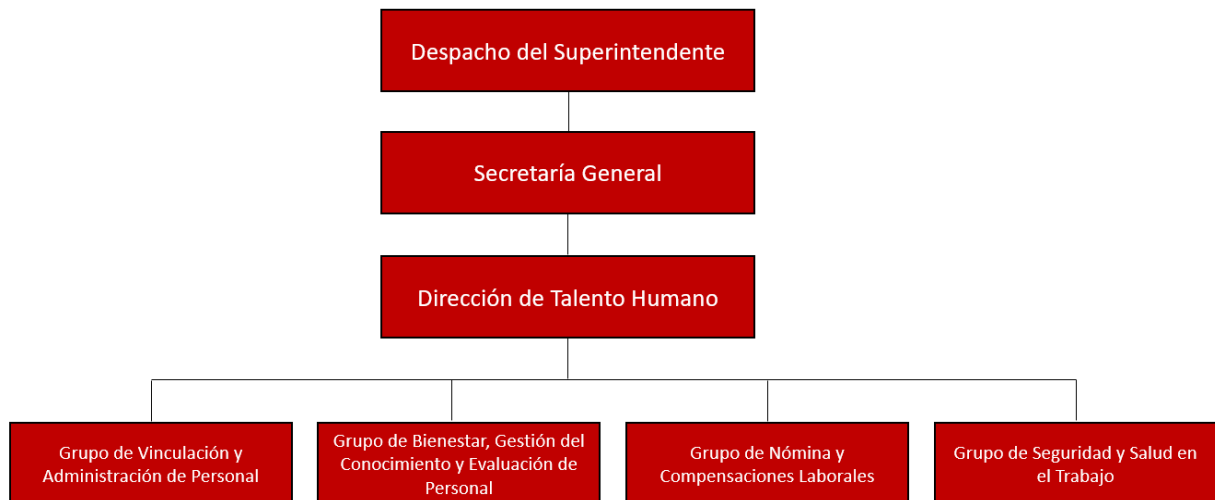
Despacho del Superintendente

Secretaría General

Dirección de Talento Humano

Grupo de Vinculación y Administración de Personal

Grupo de Bienestar, Gestión del Conocimiento y Evaluación de Personal

Grupo de Nómina y Compensaciones Laborales

Grupo de Seguridad y Salud en el Trabajo